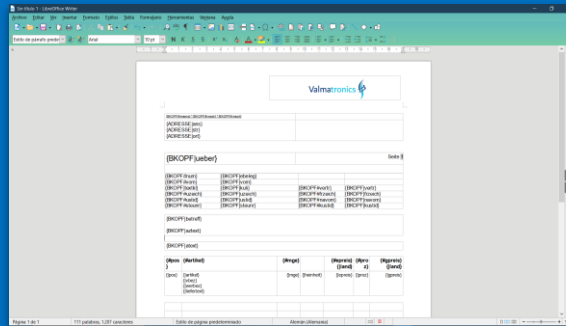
Sin título 1 - LibreOffice Writer

Archivo Editar Ver Insertar Formato Estilos Tabla Formulario Herramientas Ventana Ayuda

Estilo de párrafo predet. Arial 10 pt

Valmatronics

{BKOPF|firmaadr} {BKOPF|firmastr} {BKOPF|firmaort}

{ADRESSE|adrn}
{ADRESSE|str}
{ADRESSE|ort}

{BKOPF|ueber}

Seite [

| {BKOPF|fnum} | {BKOPF|dbelegl} | | |
|---|---|---|---|
| {BKOPF|kunr} | {BKOPF|vom} | | |
| {BKOPF|bezbl} | {BKOPF|kubl} | {BKOPF|vortl} | {BKOPF|vort} |
| {BKOPF|uzach} | {BKOPF|uzach} | {BKOPF|touchl} | {BKOPF|touch} |
| {BKOPF|ustid} | {BKOPF|ustid} | {BKOPF|nacom} | {BKOPF|nacom} |
| {BKOPF|ustdl} | {BKOPF|ustdl} | {BKOPF|ustid} | {BKOPF|ustid} |

{BKOPF|betreff}

{BKOPF|anrede}

{BKOPF|dtitel}

| {#pos} | {#artikel} | {#mge} | {#preis} {land} | {#pro z} | {#gpreis} {land} |
|---|---|---|---|---|---|
| {pos} | {artikel} {text} {seriel} {bellertext} | {mge} {lsenheit} | {epreis} | {proz} | {gpreis} |

Página 1 de 1 | 117 palabras, 1.287 caracteres | Estilo de página predeterminado | Alemán (Alemania)